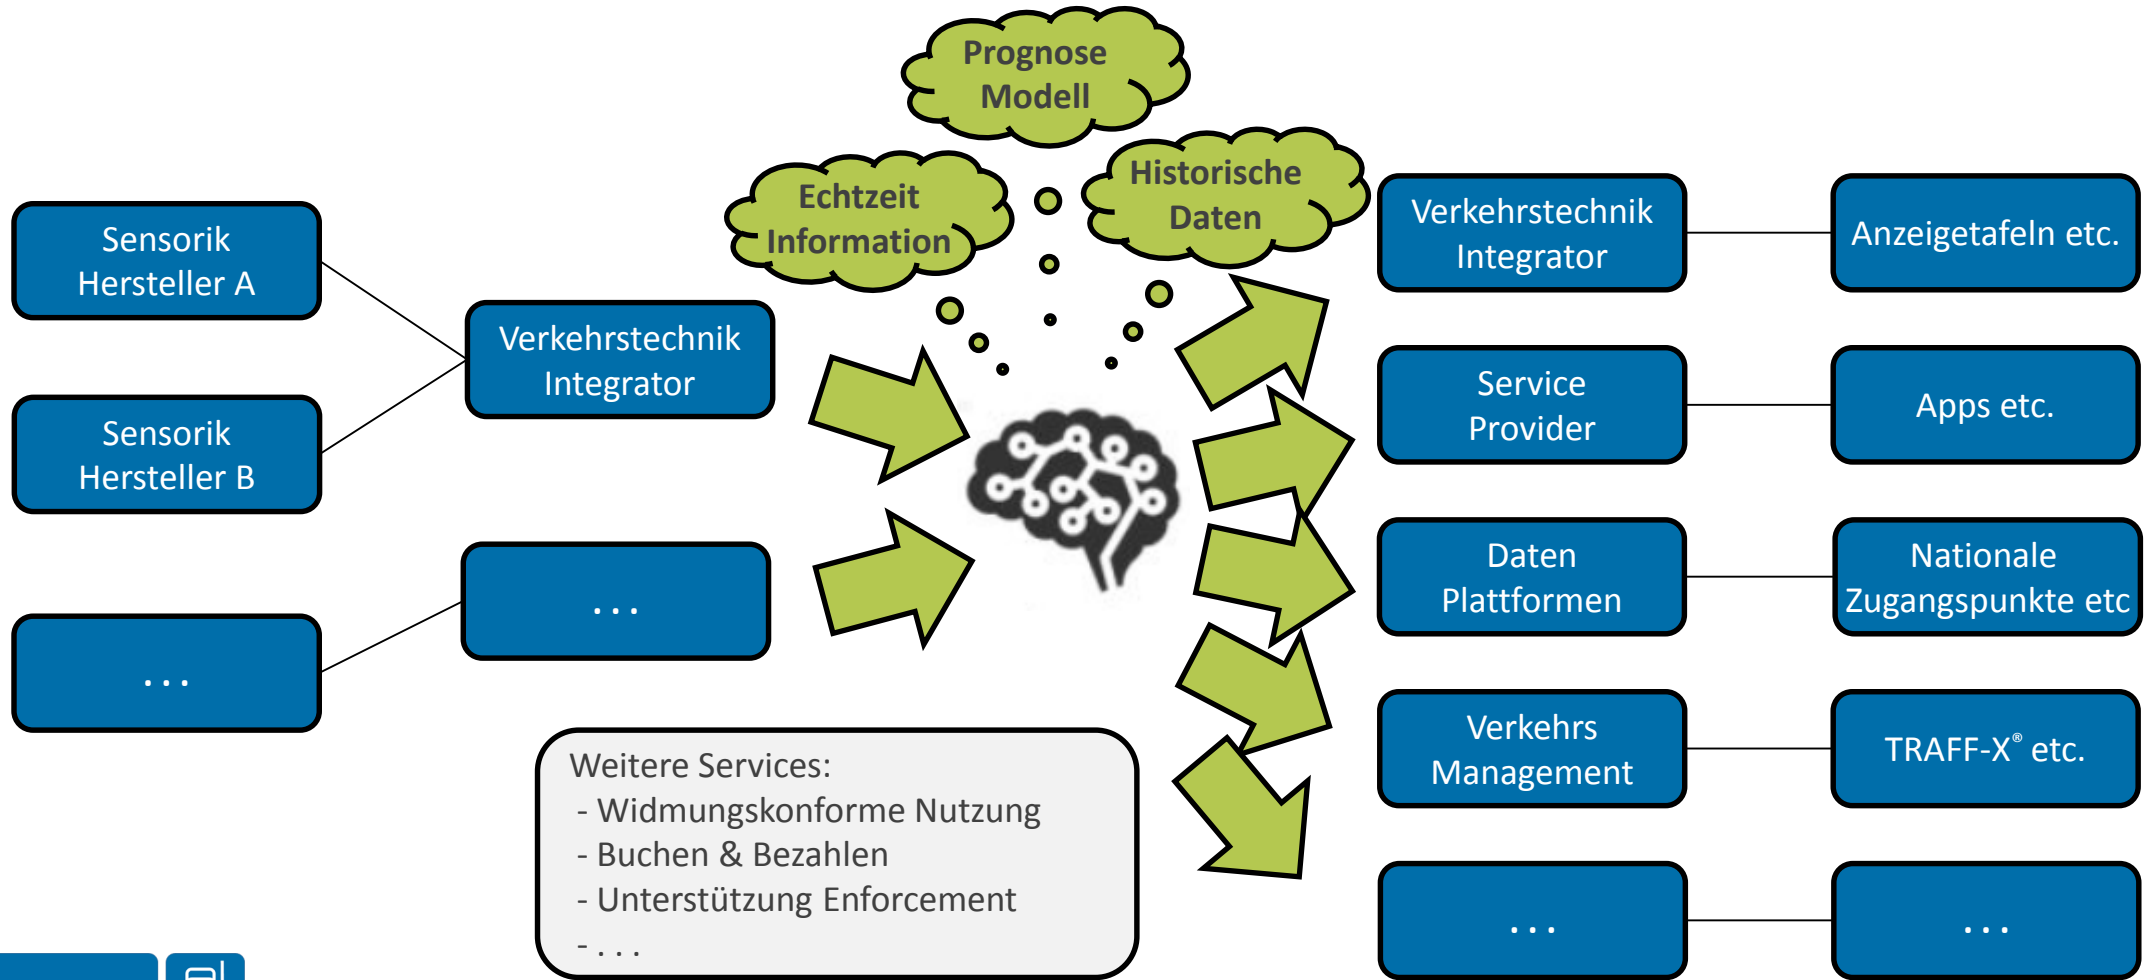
Prognose Modell

Echtzeit Information

Historische Daten

Sensorik Hersteller A

Sensorik Hersteller B

. . .

Verkehrstechnik Integrator

. . .

Verkehrstechnik Integrator

Anzeigetafeln etc.

Service Provider

Apps etc.

Daten Plattformen

Nationale Zugangspunkte etc

Verkehrs Management

TRAFF-X® etc.

. . .

. . .

Weitere Services:
- Widmungskonforme Nutzung
- Buchen & Bezahlen
- Unterstützung Enforcement
- . . .